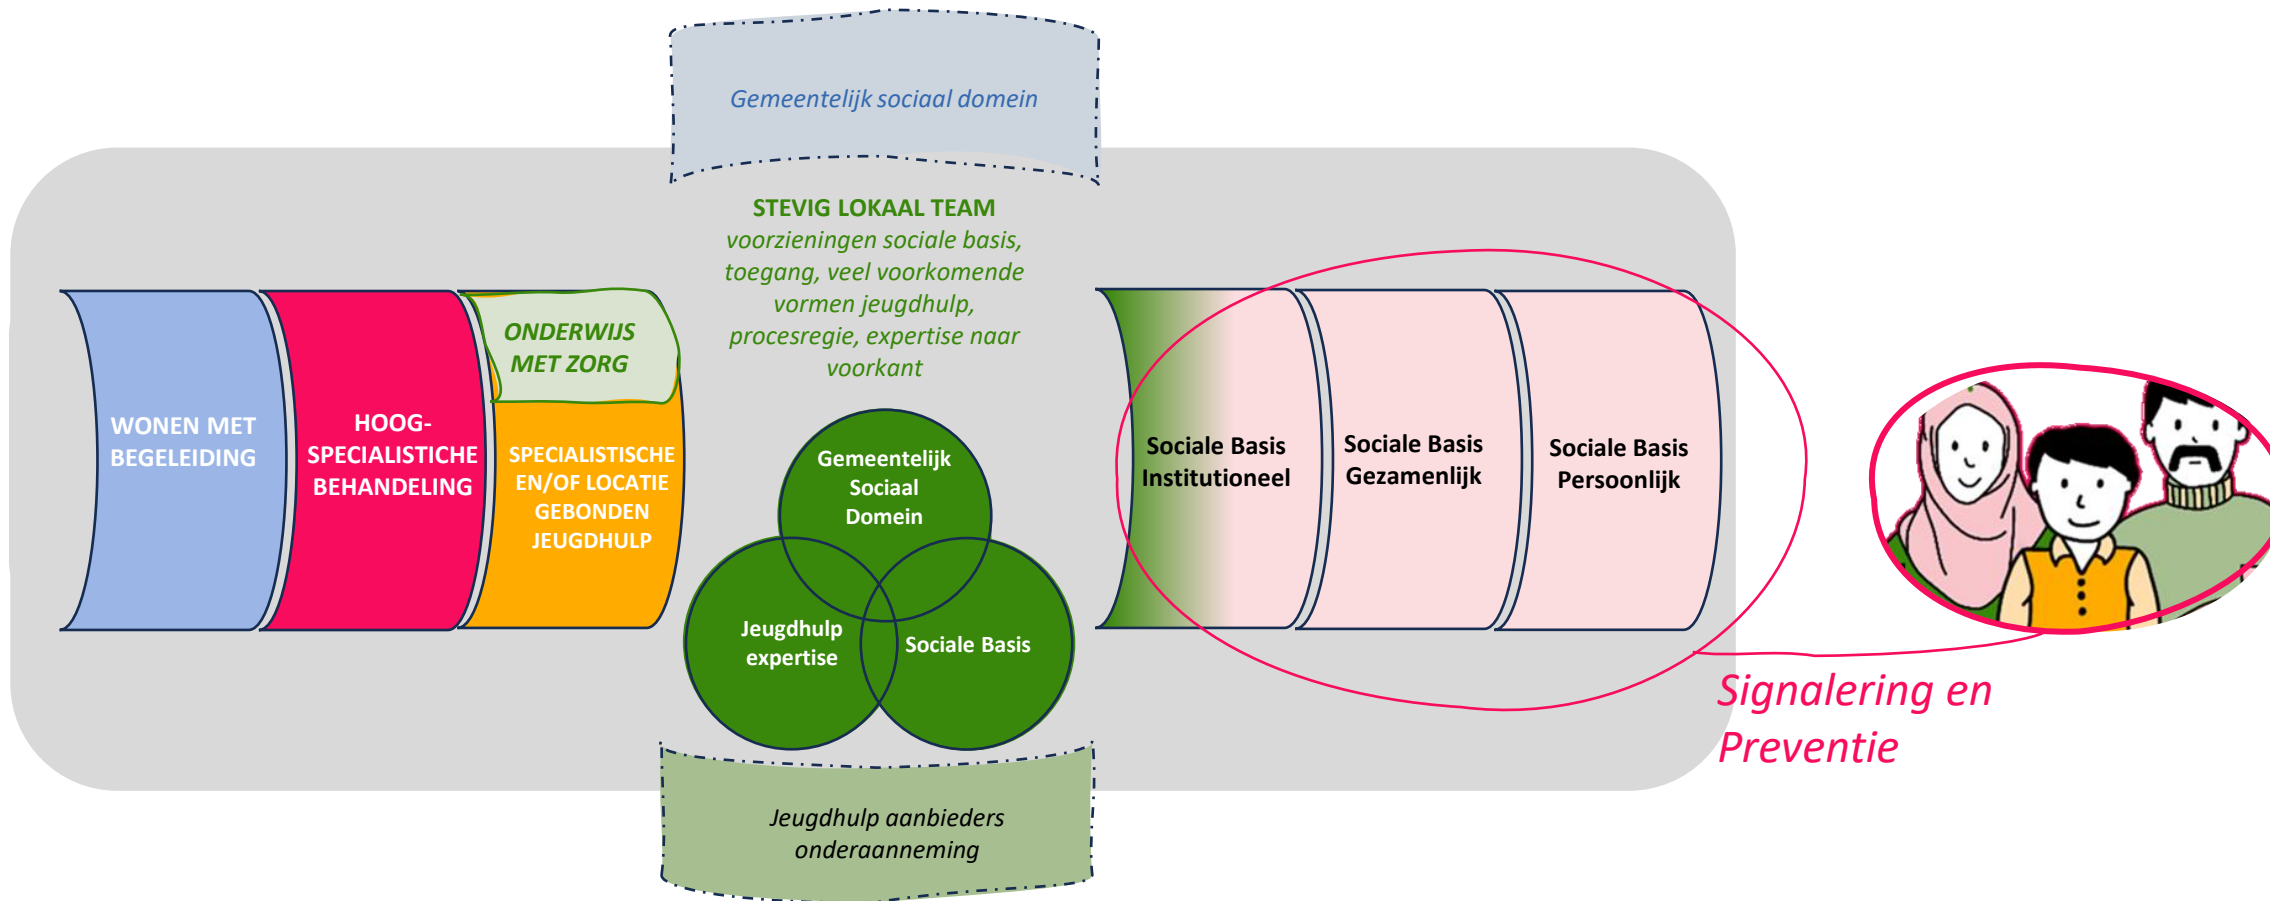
Gemeentelijk sociaal domein

STEVIG LOKAAL TEAM
voorzieningen sociale basis, toegang, veel voorkomende vormen jeugdhulp, procesregie, expertise naar voorkant

WONEN MET BEGELEIDING

HOOG-SPECIALISTICHE BEHANDELING

ONDERWIJS MET ZORG

SPECIALISTISCHE EN/OF LOCATIE GEBONDEN JEUGDHULP

Gemeentelijk Sociaal Domein

Jeugdhulp expertise

Sociale Basis

Sociale Basis Institutioneel

Sociale Basis Gezamenlijk

Sociale Basis Persoonlijk

Signalering en Preventie

Jeugdhulp aanbieders onderaanneming